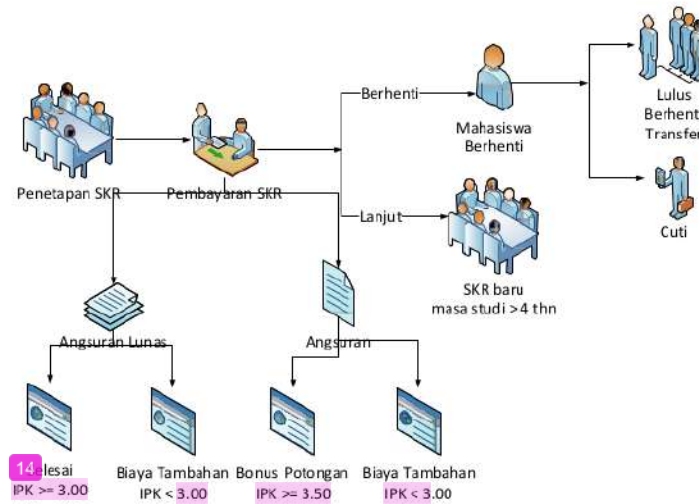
Penetapan SKR

Pembayaran SKR

Berhenti

Mahasiswa Berhenti

Lulus
Berhent
Transfe

Cuti

Lanjut

SKR baru masa studi >4 thn

Angsuran Lunas

Angsuran

14
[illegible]elesai
IPK >= 3.00

Biaya Tambahan
IPK < 3.00

Bonus Potongan
IPK >= 3.50

Biaya Tambahan
IPK < 3.00